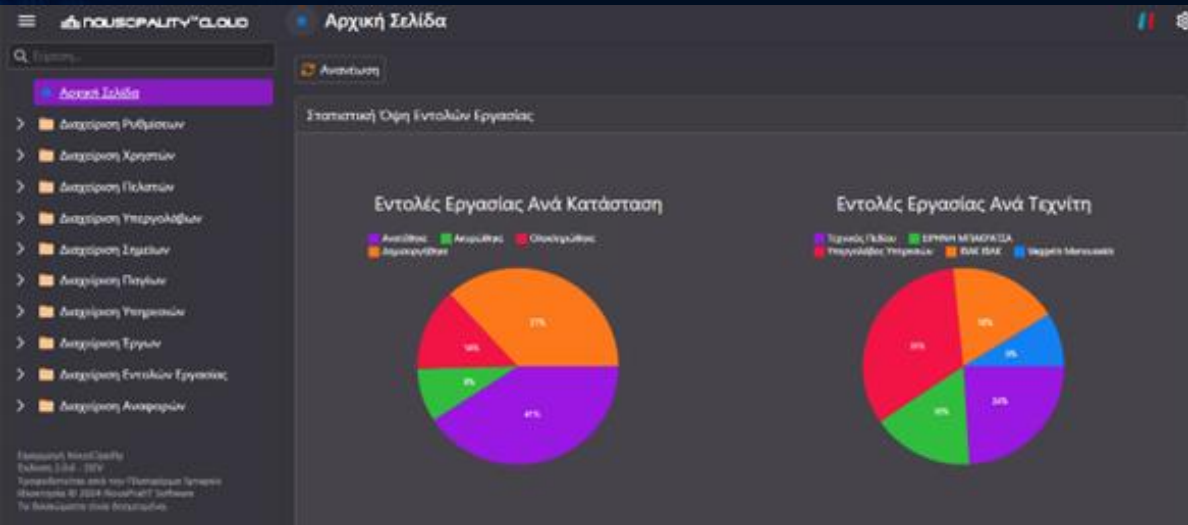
NOUSCPALITY CLOUD
Αρχική Σελίδα
Αναναίωση
Αρχική Σελίδα
Διαχείριση Ρυθμίσεων
Διαχείριση Χρηστών
Διαχείριση Πελατών
Διαχείριση Υπεργολάβων
Διαχείριση Σημείων
Διαχείριση Παγίων
Διαχείριση Υπηρεσιών
Διαχείριση Έργων
Διαχείριση Εντολών Εργασίας
Διαχείριση Αναφορών
Στατιστική Όψη Εντολών Εργασίας
Εντολές Εργασίας Ανά Κατάσταση
Ανατέθηκε
Ακυρώθηκε
Ολοκληρώθηκε
Δημιουργήθηκε
37%
14%
8%
41%
Εντολές Εργασίας Ανά Τεχνίτη
Τεχνικός Πεδίου
ΕΙΡΗΝΗ ΜΠΑΚΑΓΙΑ
Υπεργολάβος Υπηρεσιών
ΗΛΙΑΣ ΗΛΙΑΣ
Vaggelis Manousakis
34%
18%
9%
20%
20%
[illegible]